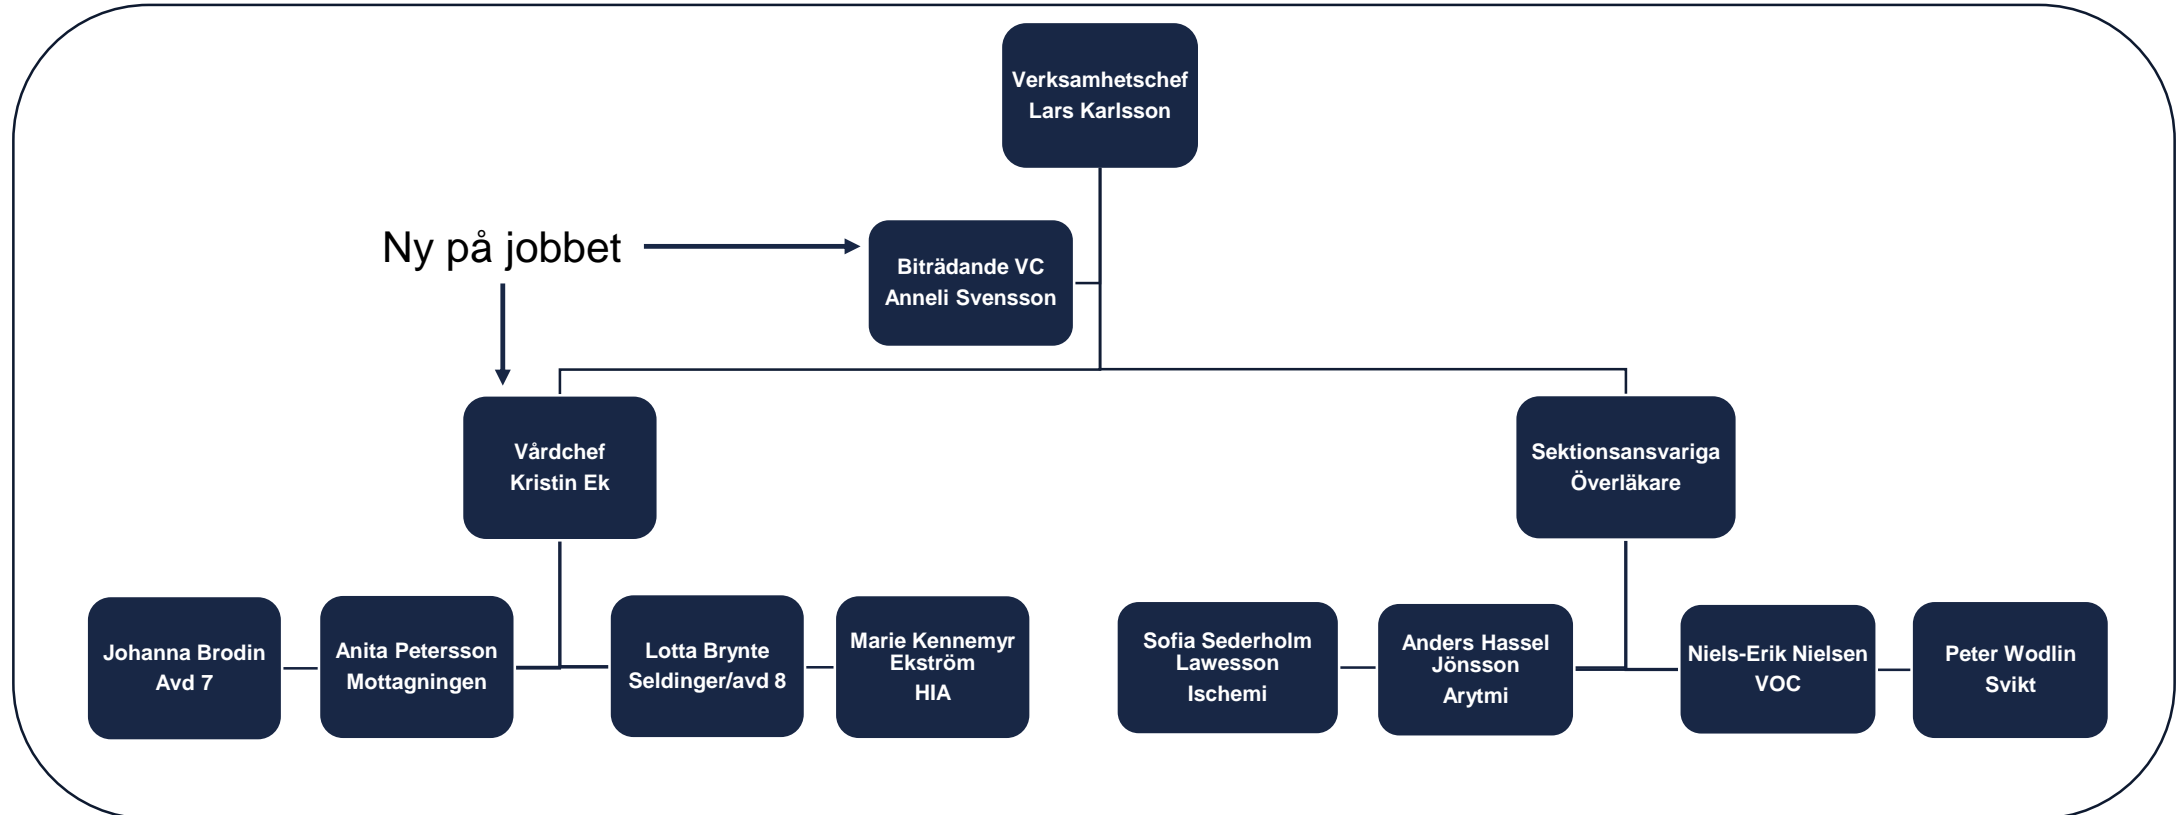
Verksamhetschef
Lars Karlsson

Ny på jobbet

Biträdande VC
Anneli Svensson

Vårdchef
Kristin Ek

Sektionsansvariga
Överläkare

Johanna Brodin
Avd 7

Anita Petersson
Mottagningen

Lotta Brynte
Seldinger/avd 8

Marie Kennemyr Ekström
HIA

Sofia Sederholm Lawesson
Ischemi

Anders Hassel Jönsson
Arytmi

Niels-Erik Nielsen
VOC

Peter Wodlin
Svikt